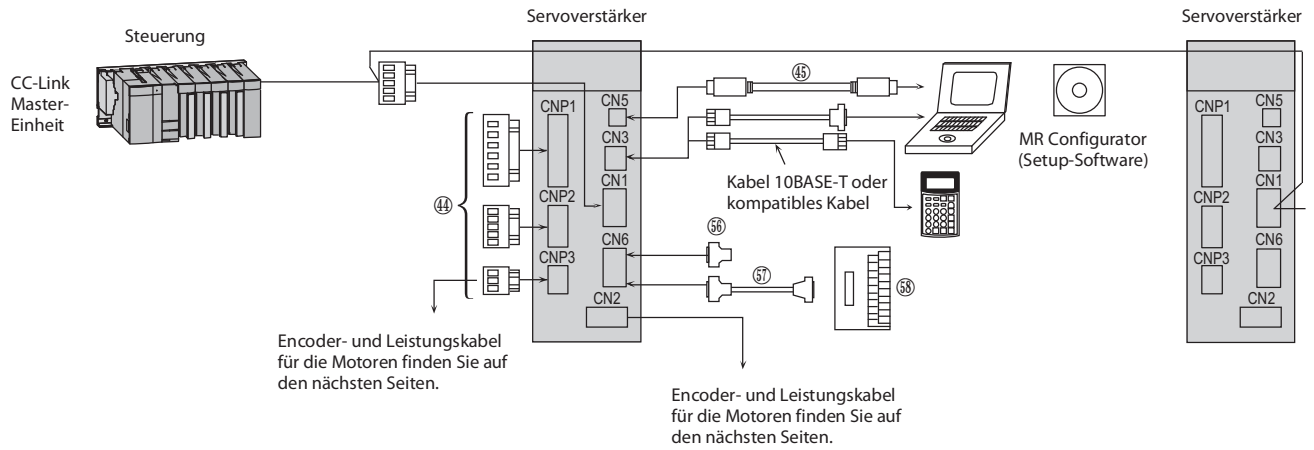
Servoverstärker

Servoverstärker

Steuerung

CC-Link Master-Einheit

CNP1
CN5
CN3
CN1
CNP2
CNP3
CN6
CN2

㊺

㊹

Kabel 10BASE-T oder kompatibles Kabel

MR Configurator (Setup-Software)

CNP1
CN5
CN3
CN1
CNP2
CN6
CNP3
CN2

56

57

58

Encoder- und Leistungskabel für die Motoren finden Sie auf den nächsten Seiten.

Encoder- und Leistungskabel für die Motoren finden Sie auf den nächsten Seiten.